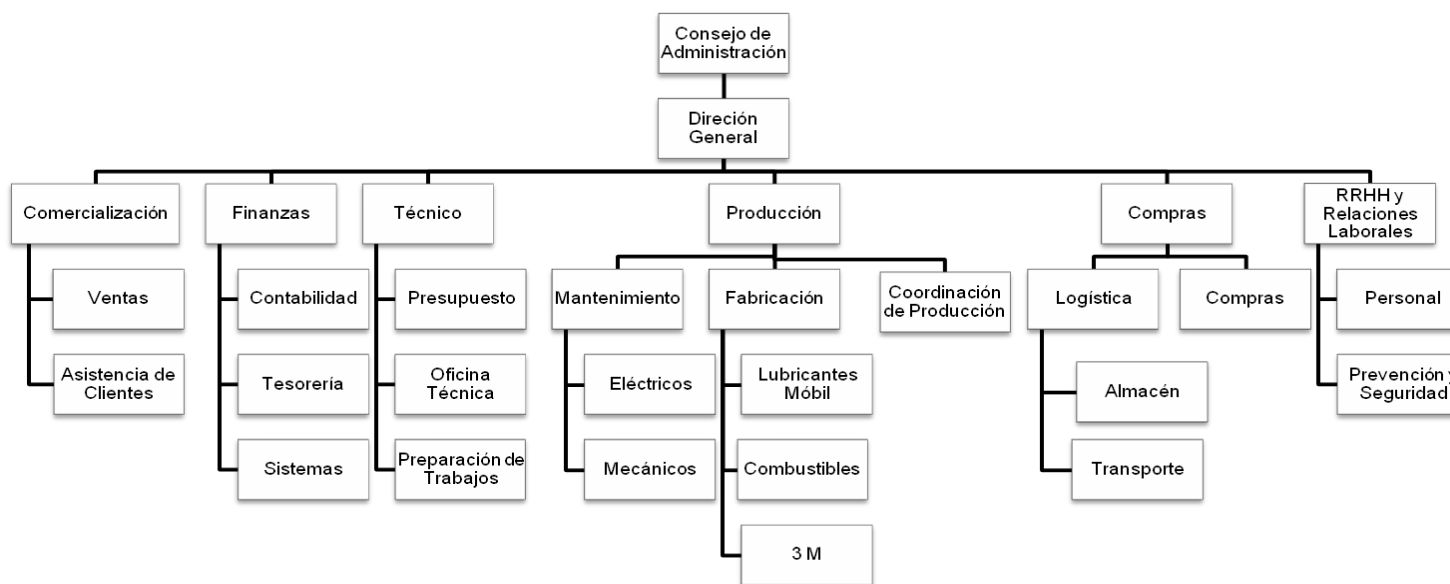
Consejo de Administración

Direción General

Comercialización

Ventas

Asistencia de Clientes

Finanzas

Contabilidad

Tesorería

Sistemas

Técnico

Presupuesto

Oficina Técnica

Preparación de Trabajos

Producción

Mantenimiento

Eléctricos

Mecánicos

Fabricación

Lubricantes Móbil

Combustibles

3 M

Coordinación de Producción

Compras

Logistica

Almacén

Transporte

Compras

RRHH y Relaciones Laborales

Personal

Prevención y Seguridad